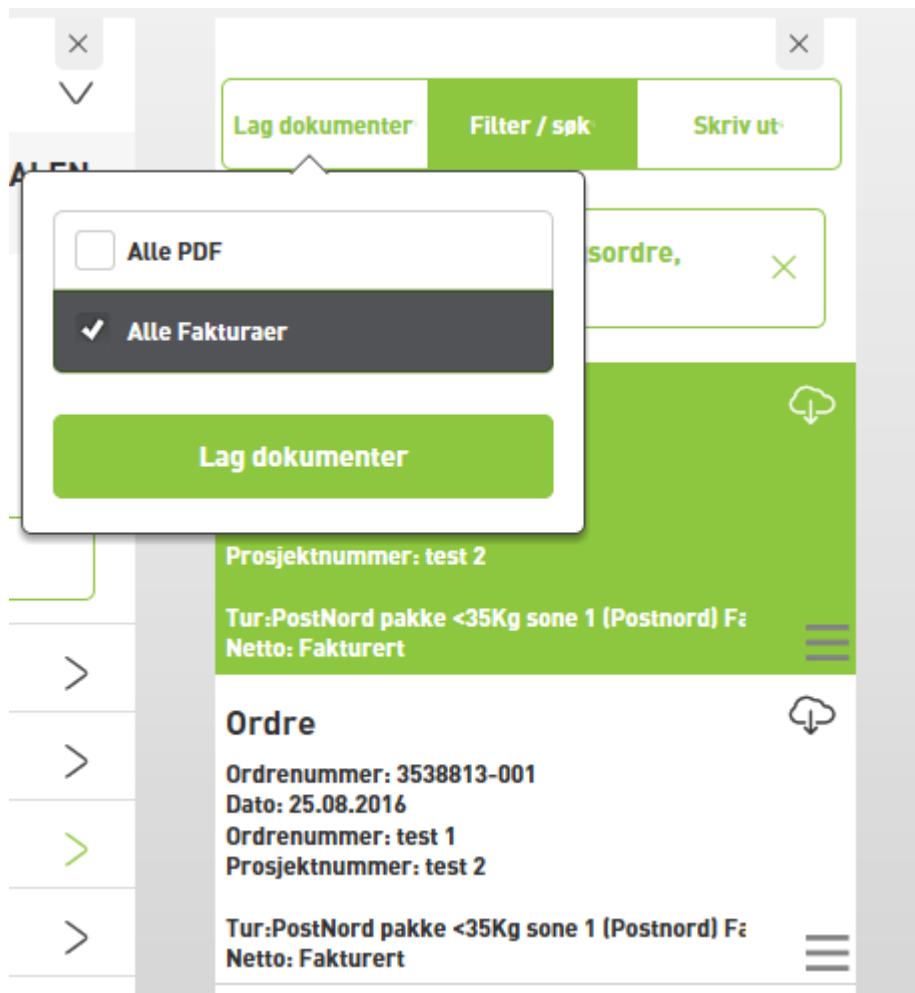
×

ALEN

×

Lag dokumenter

Filter / søk

Skriv ut

Alle PDF

Alle Fakturaer

Lag dokumenter

sordre,

×

Prosjektnummer: test 2

Tur:PostNord pakke <35Kg sone 1 (Postnord) Fa
Netto: Fakturert

Ordre

Ordrenummer: 3538813-001
Dato: 25.08.2016
Ordrenummer: test 1
Prosjektnummer: test 2

Tur:PostNord pakke <35Kg sone 1 (Postnord) Fa
Netto: Fakturert